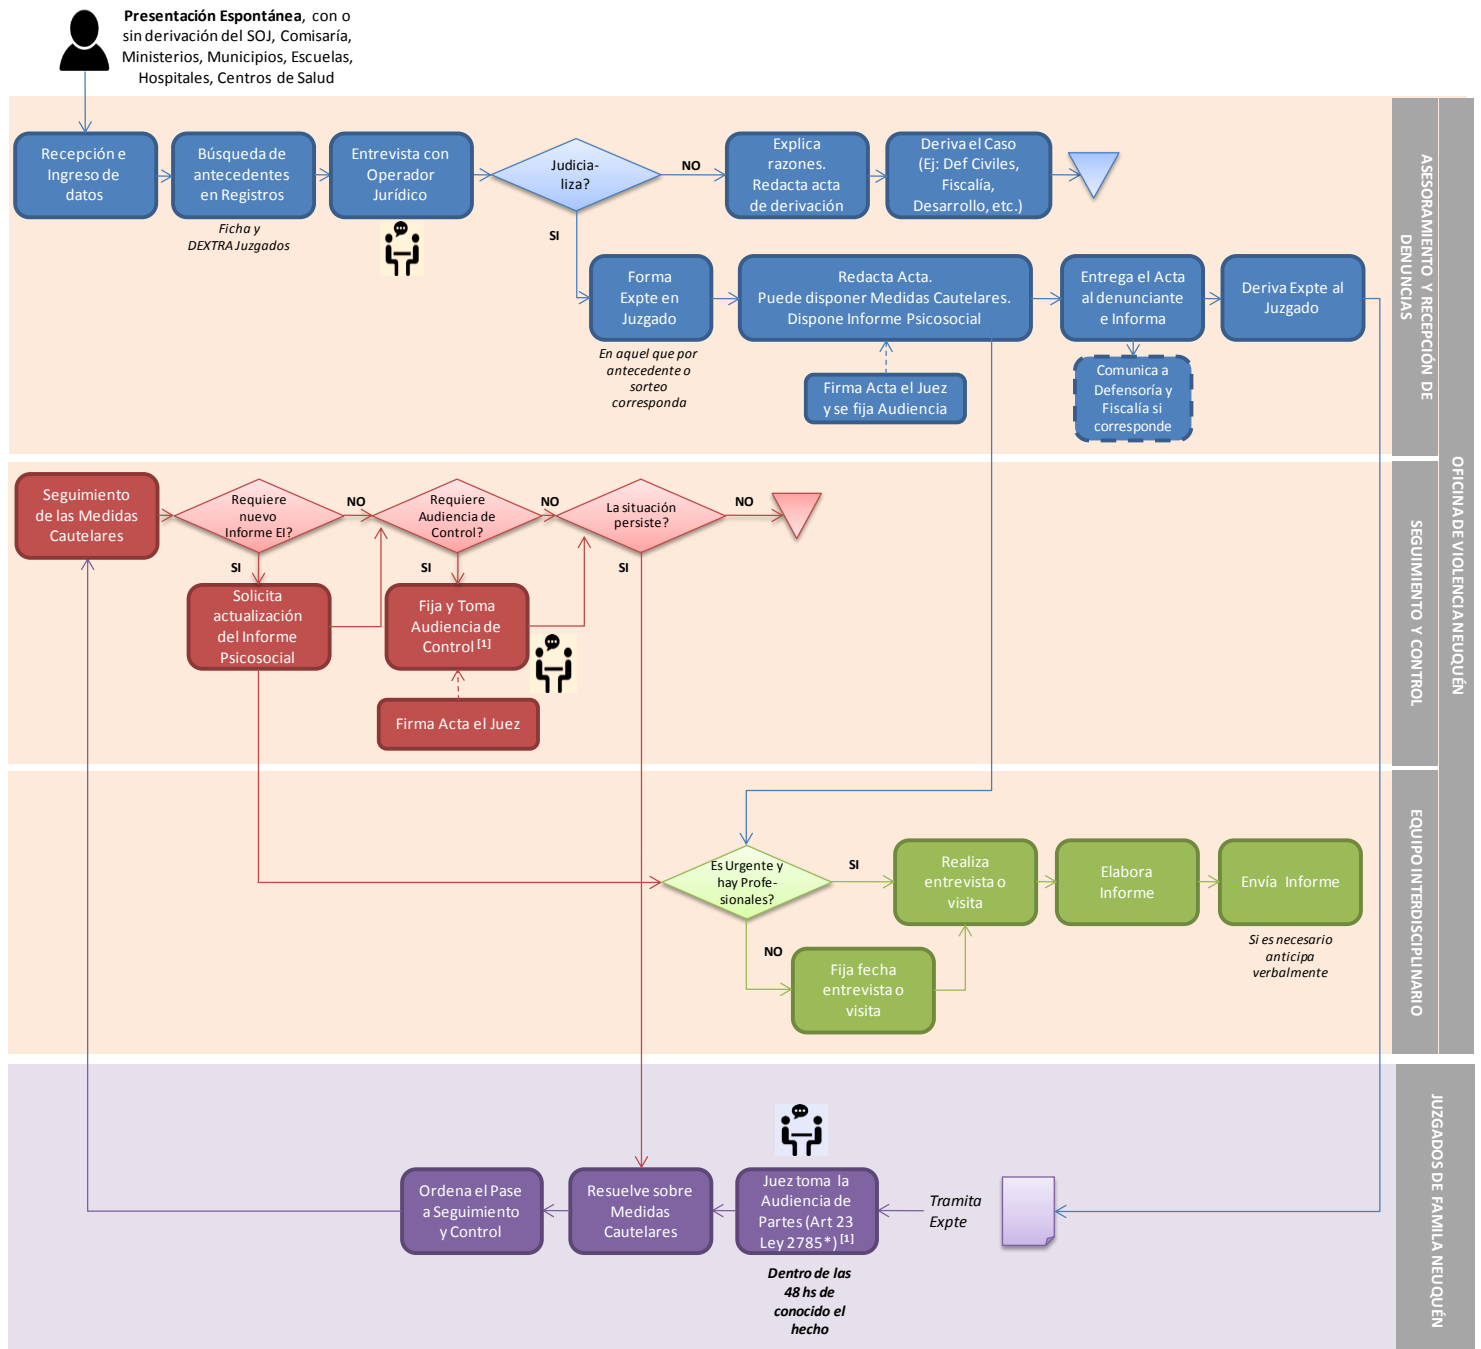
**Presentación Espontánea**, con o sin derivación del SOJ, Comisaría, Ministerios, Municipios, Escuelas, Hospitales, Centros de Salud

Recepción e Ingreso de datos

Búsqueda de antecedentes en Registros

*Ficha y DEXTRA Juzgados*

Entrevista con Operador Jurídico

Judicializa?

NO

Explica razones. Redacta acta de derivación

Deriva el Caso (Ej: Def Civiles, Fiscalía, Desarrollo, etc.)

SI

Forma Expte en Juzgado

*En aquel que por antecedente o sorteo corresponda*

Redacta Acta. Puede disponer Medidas Cautelares. Dispone Informe Psicosocial

Firma Acta el Juez y se fija Audiencia

Entrega el Acta al denunciante e Informa

Comunica a Defensoría y Fiscalía si corresponde

Deriva Expte al Juzgado

ASESORAMIENTO Y RECEPCIÓN DE DENUNCIAS

OFICINA DE VIOLENCIA NEUQUÉN

Seguimiento de las Medidas Cautelares

Requiere nuevo Informe EI?

NO

SI

Solicita actualización del Informe Psicosocial

Requiere Audiencia de Control?

NO

SI

Fija y Toma Audiencia de Control [1]

Firma Acta el Juez

La situación persiste?

NO

SI

SEGUIMIENTO Y CONTROL

Es Urgente y hay Profesionales?

SI

Realiza entrevista o visita

Elabora Informe

Envía Informe

*Si es necesario anticipa verbalmente*

NO

Fija fecha entrevista o visita

EQUIPO INTERDISCIPLINARIO

Ordena el Pase a Seguimiento y Control

Resuelve sobre Medidas Cautelares

Juez toma la Audiencia de Partes (Art 23 Ley 2785*) [1]

***Dentro de las 48 hs de conocido el hecho***

*Tramita Expte*

JUZGADOS DE FAMILIA NEUQUÉN